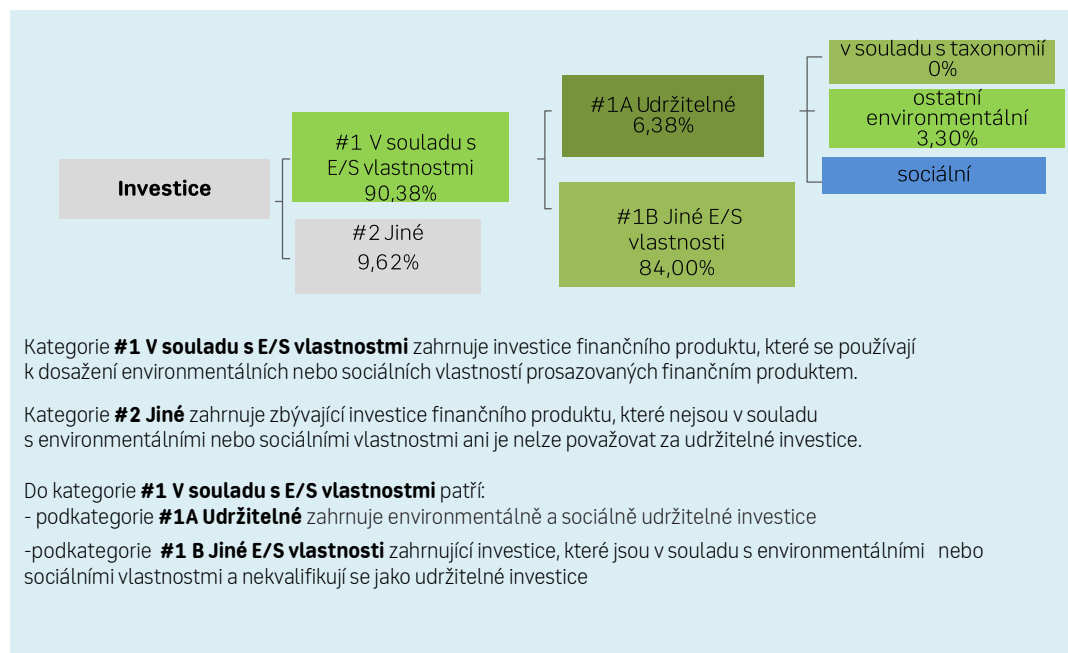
Investice

#1 V souladu s E/S vlastnostmi 90,38%

#2 Jiné 9,62%

#1A Udržitelné 6,38%

#1B Jiné E/S vlastnosti 84,00%

v souladu s taxonomií 0%

ostatní environmentální 3,30%

sociální

Kategorie **#1 V souladu s E/S vlastnostmi** zahrnuje investice finančního produktu, které se používají k dosažení environmentálních nebo sociálních vlastností prosazovaných finančním produktem.

Kategorie **#2 Jiné** zahrnuje zbývající investice finančního produktu, které nejsou v souladu s environmentálními nebo sociálními vlastnostmi ani je nelze považovat za udržitelné investice.

Do kategorie **#1 V souladu s E/S vlastnostmi** patří:
- podkategorie **#1A Udržitelné** zahrnuje environmentálně a sociálně udržitelné investice
-podkategorie **#1 B Jiné E/S vlastnosti** zahrnující investice, které jsou v souladu s environmentálními nebo sociálními vlastnostmi a nekvalifikují se jako udržitelné investice